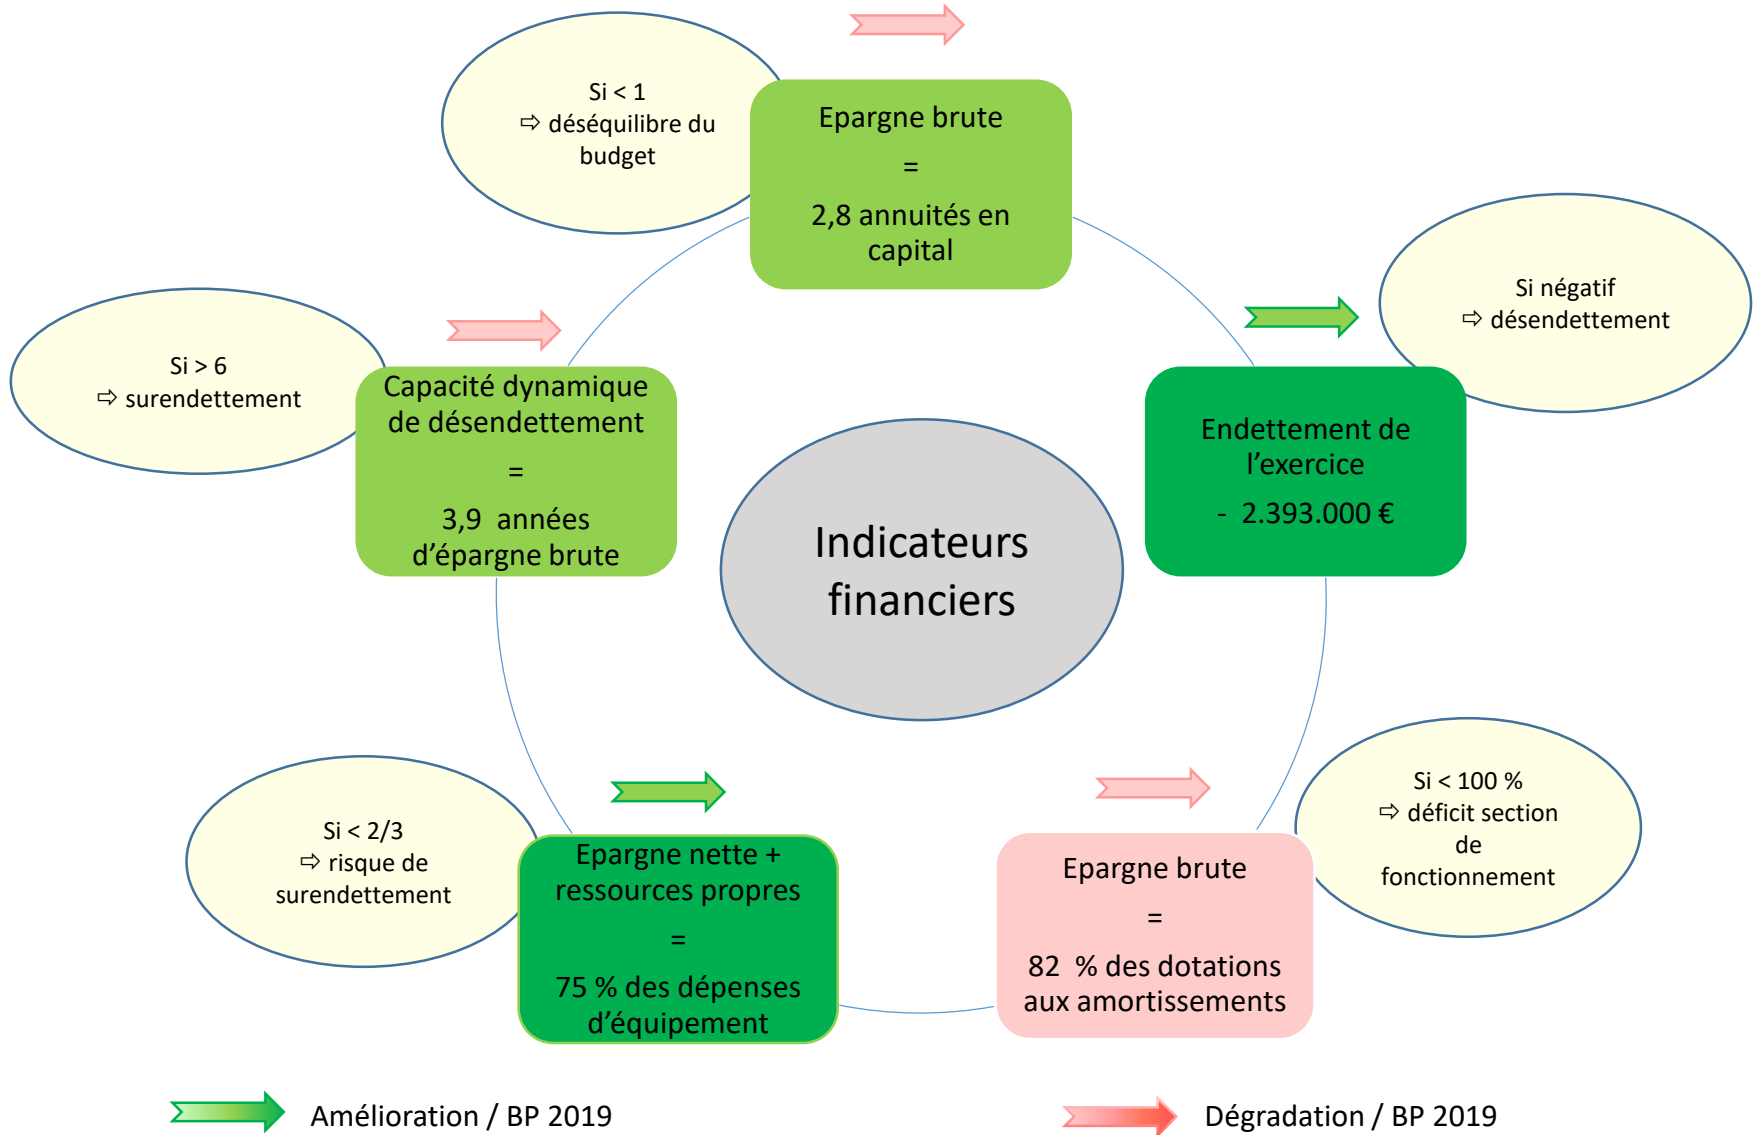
Si < 1
⇨ déséquilibre du budget

Epargne brute
=
2,8 annuités en capital

Si négatif
⇨ désendettement

Si > 6
⇨ surendettement

Capacité dynamique de désendettement
=
3,9 années d'épargne brute

Indicateurs financiers

Endettement de l'exercice
- 2.393.000 €

Si < 2/3
⇨ risque de surendettement

Epargne nette + ressources propres
=
75 % des dépenses d'équipement

Epargne brute
=
82 % des dotations aux amortissements

Si < 100 %
⇨ déficit section de fonctionnement

Amélioration / BP 2019

Dégradation / BP 2019